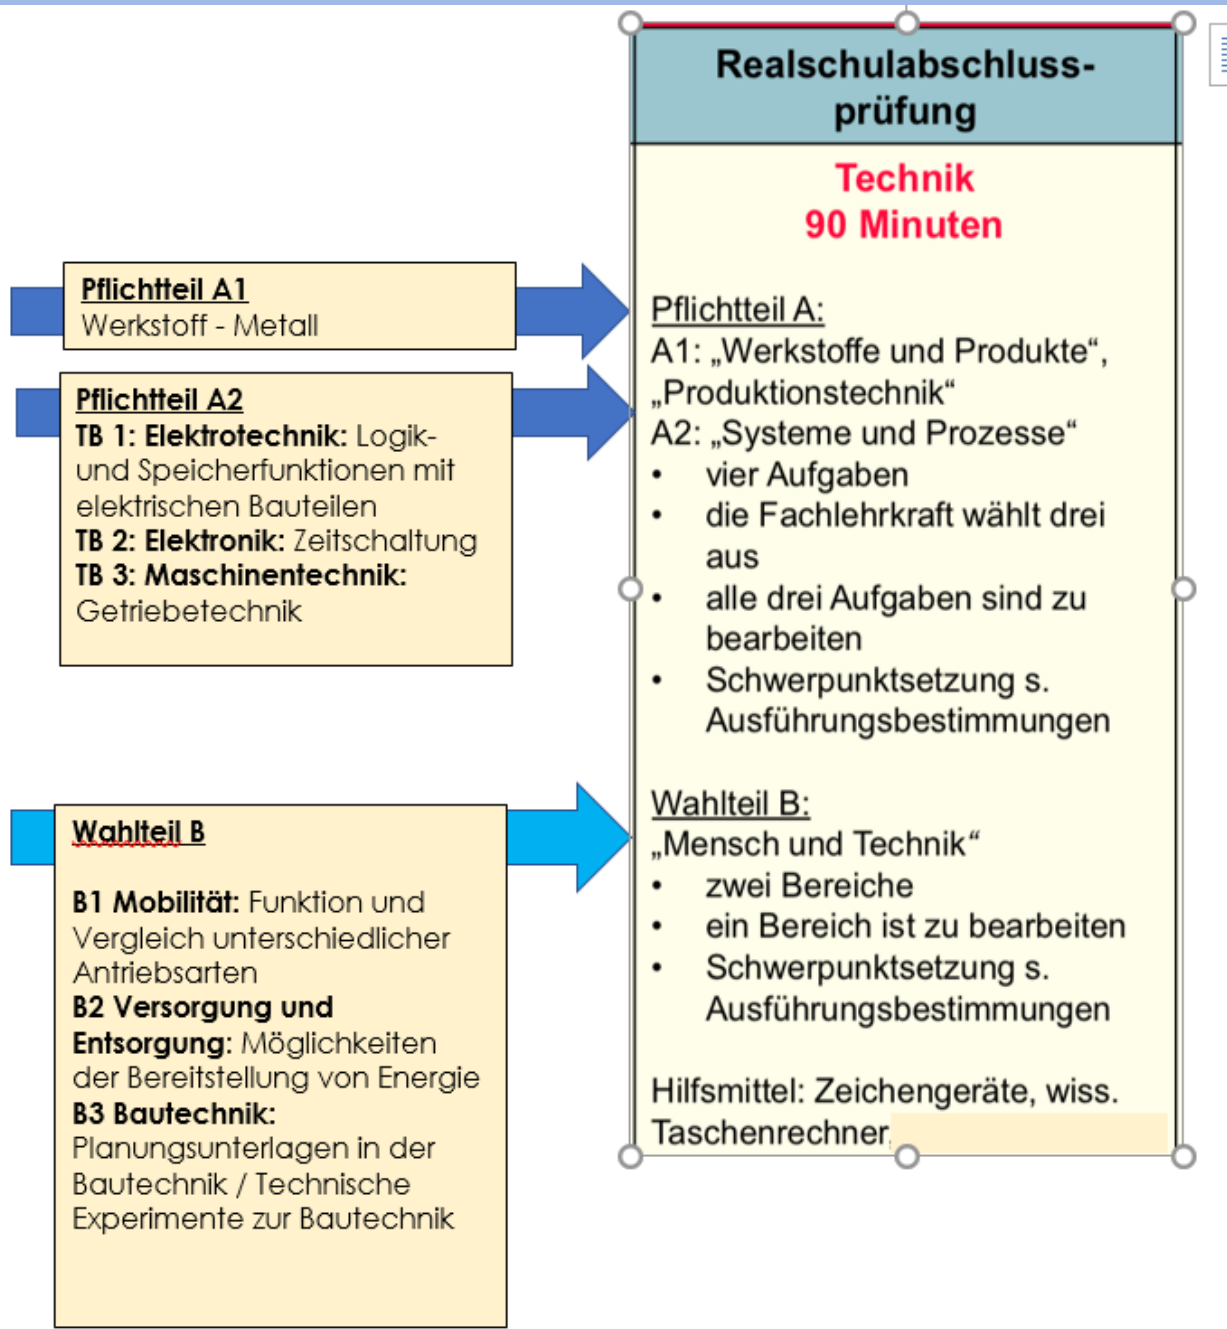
Realschulabschlussprüfung

Technik
90 Minuten

Pflichtteil A:
A1: „Werkstoffe und Produkte“, „Produktionstechnik“
A2: „Systeme und Prozesse“
• vier Aufgaben
• die Fachlehrkraft wählt drei aus
• alle drei Aufgaben sind zu bearbeiten
• Schwerpunktsetzung s. Ausführungsbestimmungen

Wahlteil B:
„Mensch und Technik“
• zwei Bereiche
• ein Bereich ist zu bearbeiten
• Schwerpunktsetzung s. Ausführungsbestimmungen

Hilfsmittel: Zeichengeräte, wiss. Taschenrechner

Pflichtteil A1
Werkstoff - Metall

Pflichtteil A2
TB 1: Elektrotechnik: Logik- und Speicherfunktionen mit elektrischen Bauteilen
TB 2: Elektronik: Zeitschaltung
TB 3: Maschinentechnik: Getriebetechnik

Wahlteil B

B1 Mobilität: Funktion und Vergleich unterschiedlicher Antriebsarten
B2 Versorgung und Entsorgung: Möglichkeiten der Bereitstellung von Energie
B3 Bautechnik: Planungsunterlagen in der Bautechnik / Technische Experimente zur Bautechnik